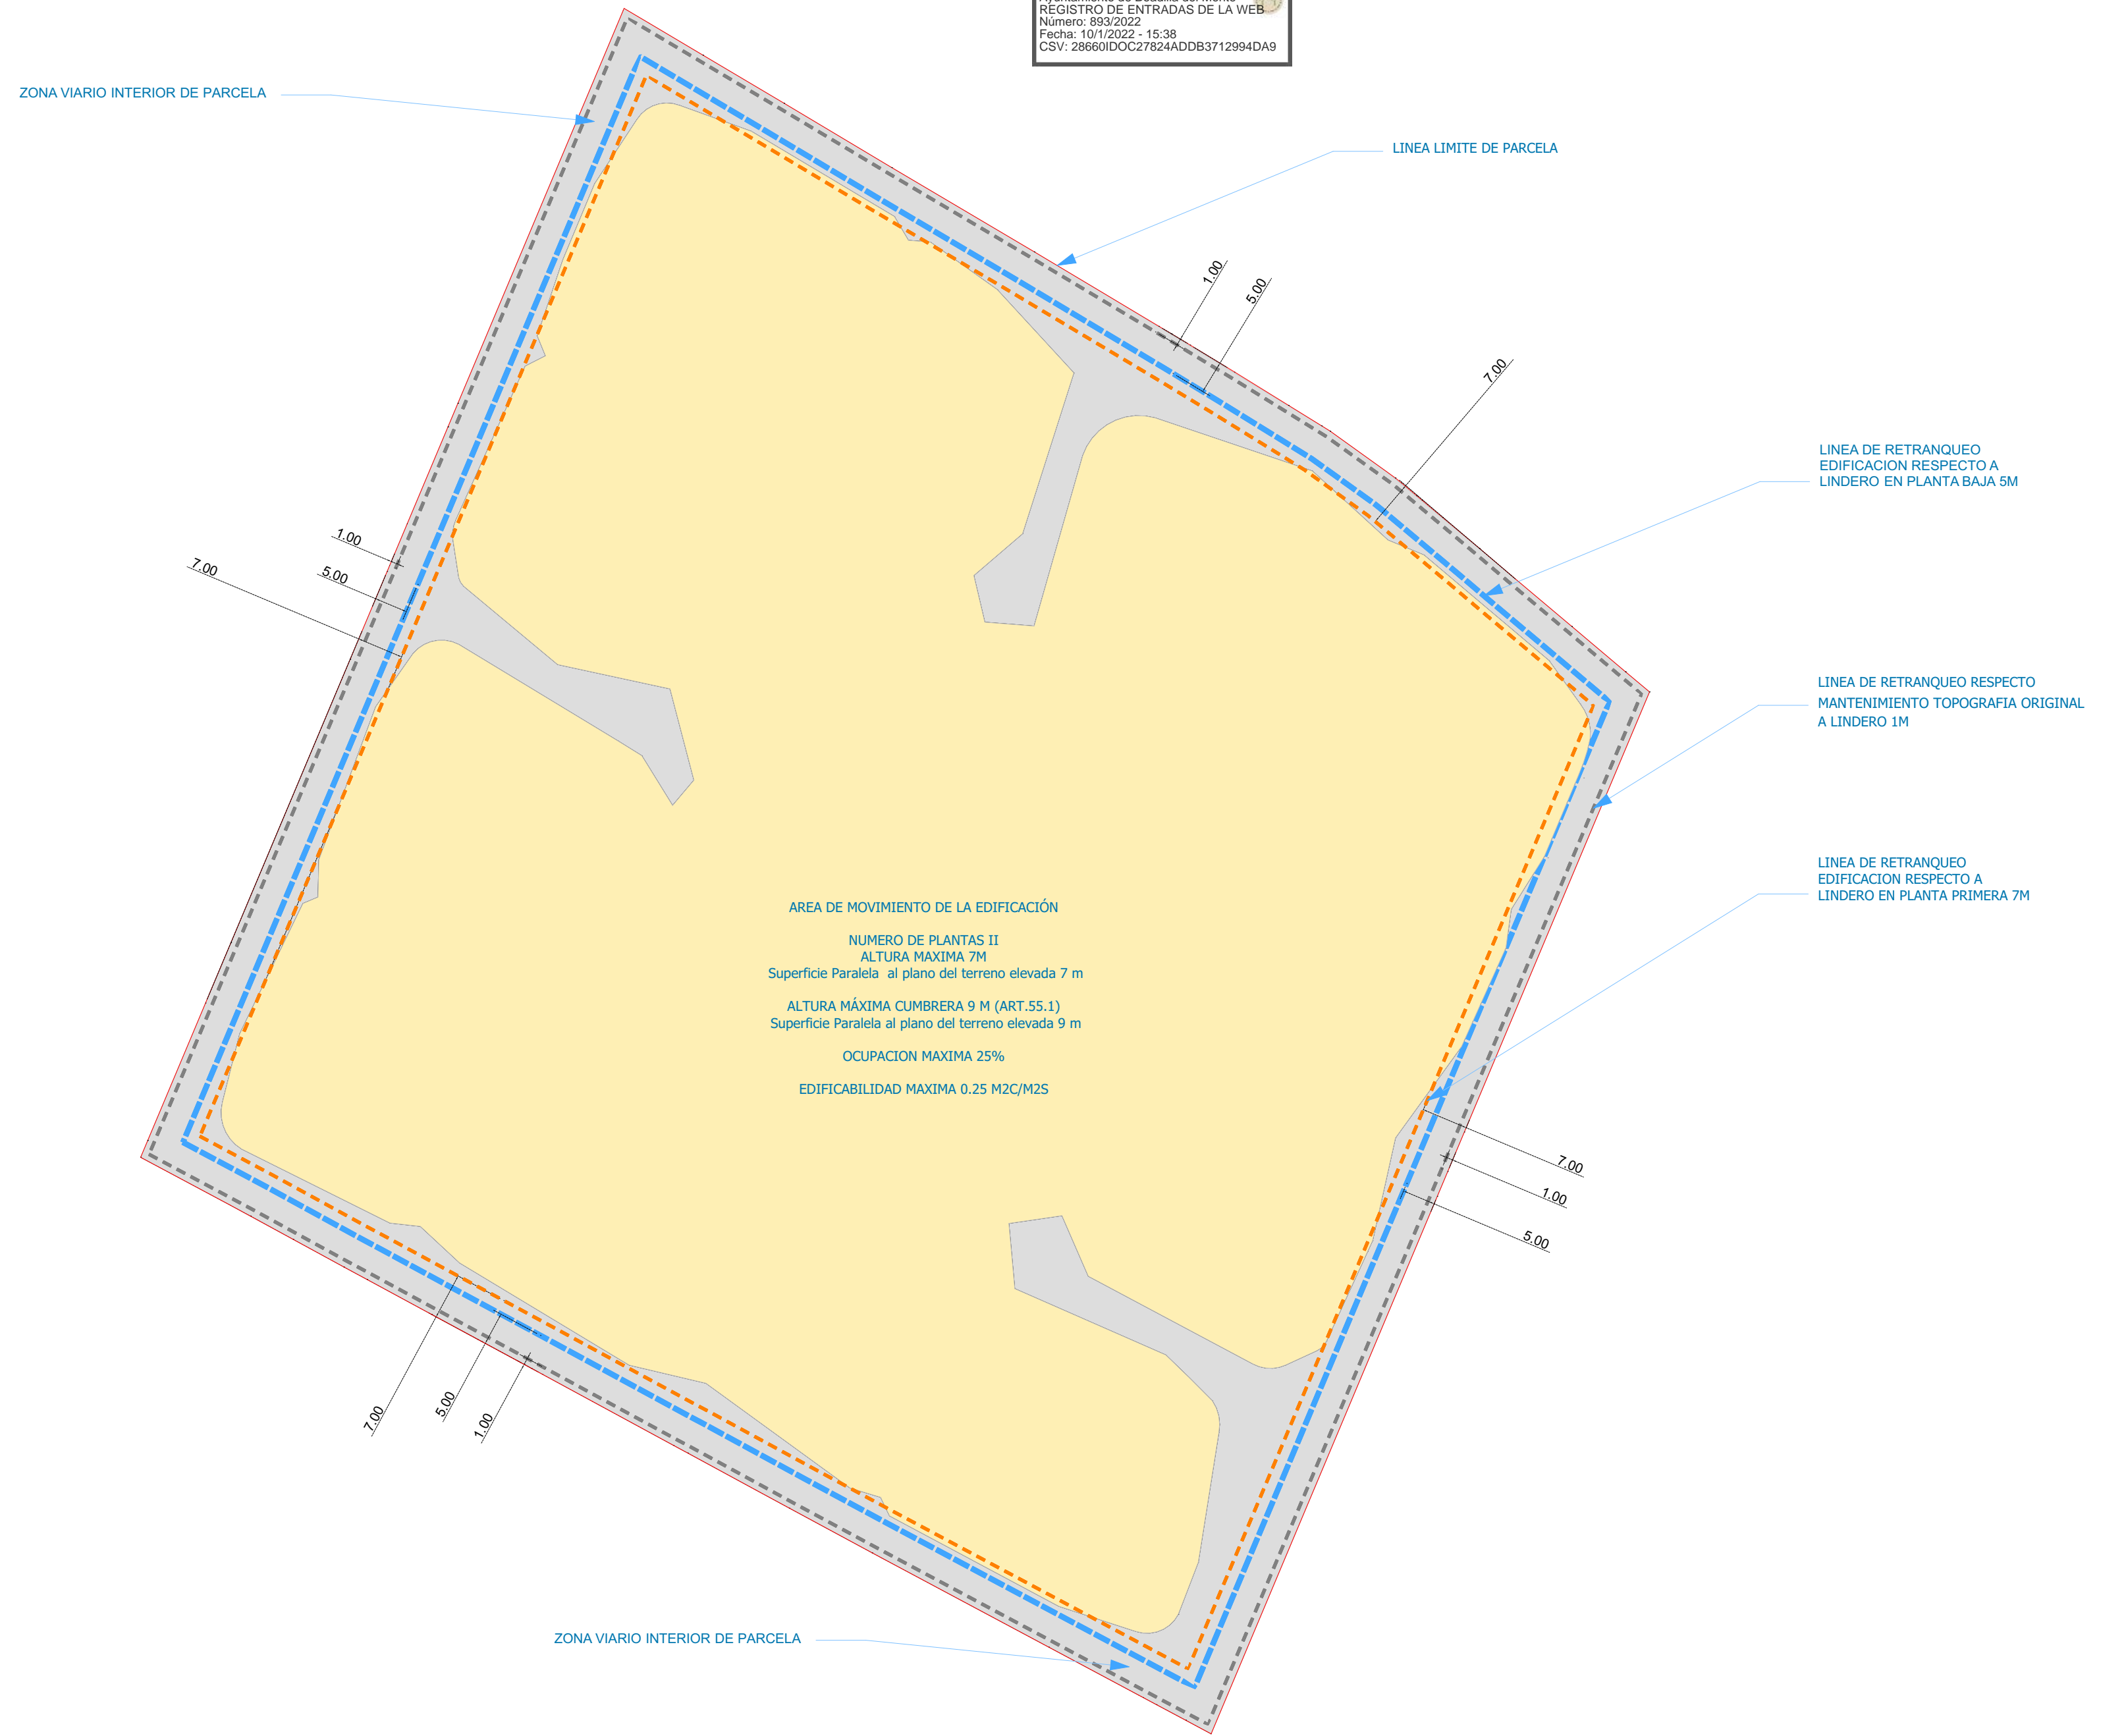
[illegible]
REGISTRO DE ENTRADAS DE LA WEB
Número: 893/2022
Fecha: 10/1/2022 - 15:38
CSV: 28660IDOC27824ADDB3712994DA9

ZONA VIARIO INTERIOR DE PARCELA

LINEA LIMITE DE PARCELA

1.00
5.00
7.00

LINEA DE RETRANQUEO EDIFICACION RESPECTO A LINDERO EN PLANTA BAJA 5M

LINEA DE RETRANQUEO RESPECTO MANTENIMIENTO TOPOGRAFIA ORIGINAL A LINDERO 1M

LINEA DE RETRANQUEO EDIFICACION RESPECTO A LINDERO EN PLANTA PRIMERA 7M

1.00
7.00
5.00

AREA DE MOVIMIENTO DE LA EDIFICACIÓN

NUMERO DE PLANTAS II
ALTURA MAXIMA 7M
Superficie Paralela al plano del terreno elevada 7 m

ALTURA MÁXIMA CUMBRERA 9 M (ART.55.1)
Superficie Paralela al plano del terreno elevada 9 m

OCUPACION MAXIMA 25%

EDIFICABILIDAD MAXIMA 0.25 M2C/M2S

7.00
1.00
5.00

7.00
5.00
1.00

ZONA VIARIO INTERIOR DE PARCELA